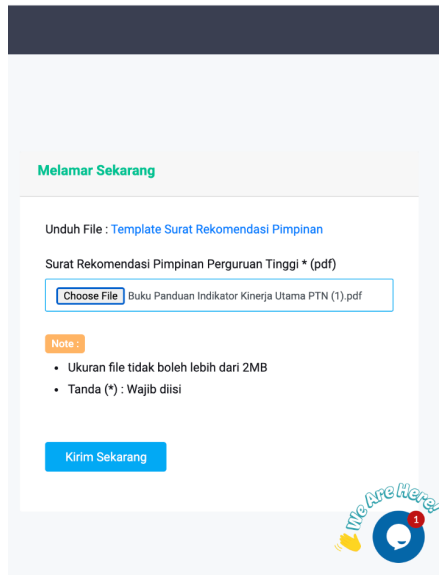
Melamar Sekarang

Unduh File : Template Surat Rekomendasi Pimpinan

Surat Rekomendasi Pimpinan Perguruan Tinggi * (pdf)

Choose File Buku Panduan Indikator Kinerja Utama PTN (1).pdf

Note :

- Ukuran file tidak boleh lebih dari 2MB
- Tanda (*) : Wajib diisi

Kirim Sekarang

We Are Here!

1